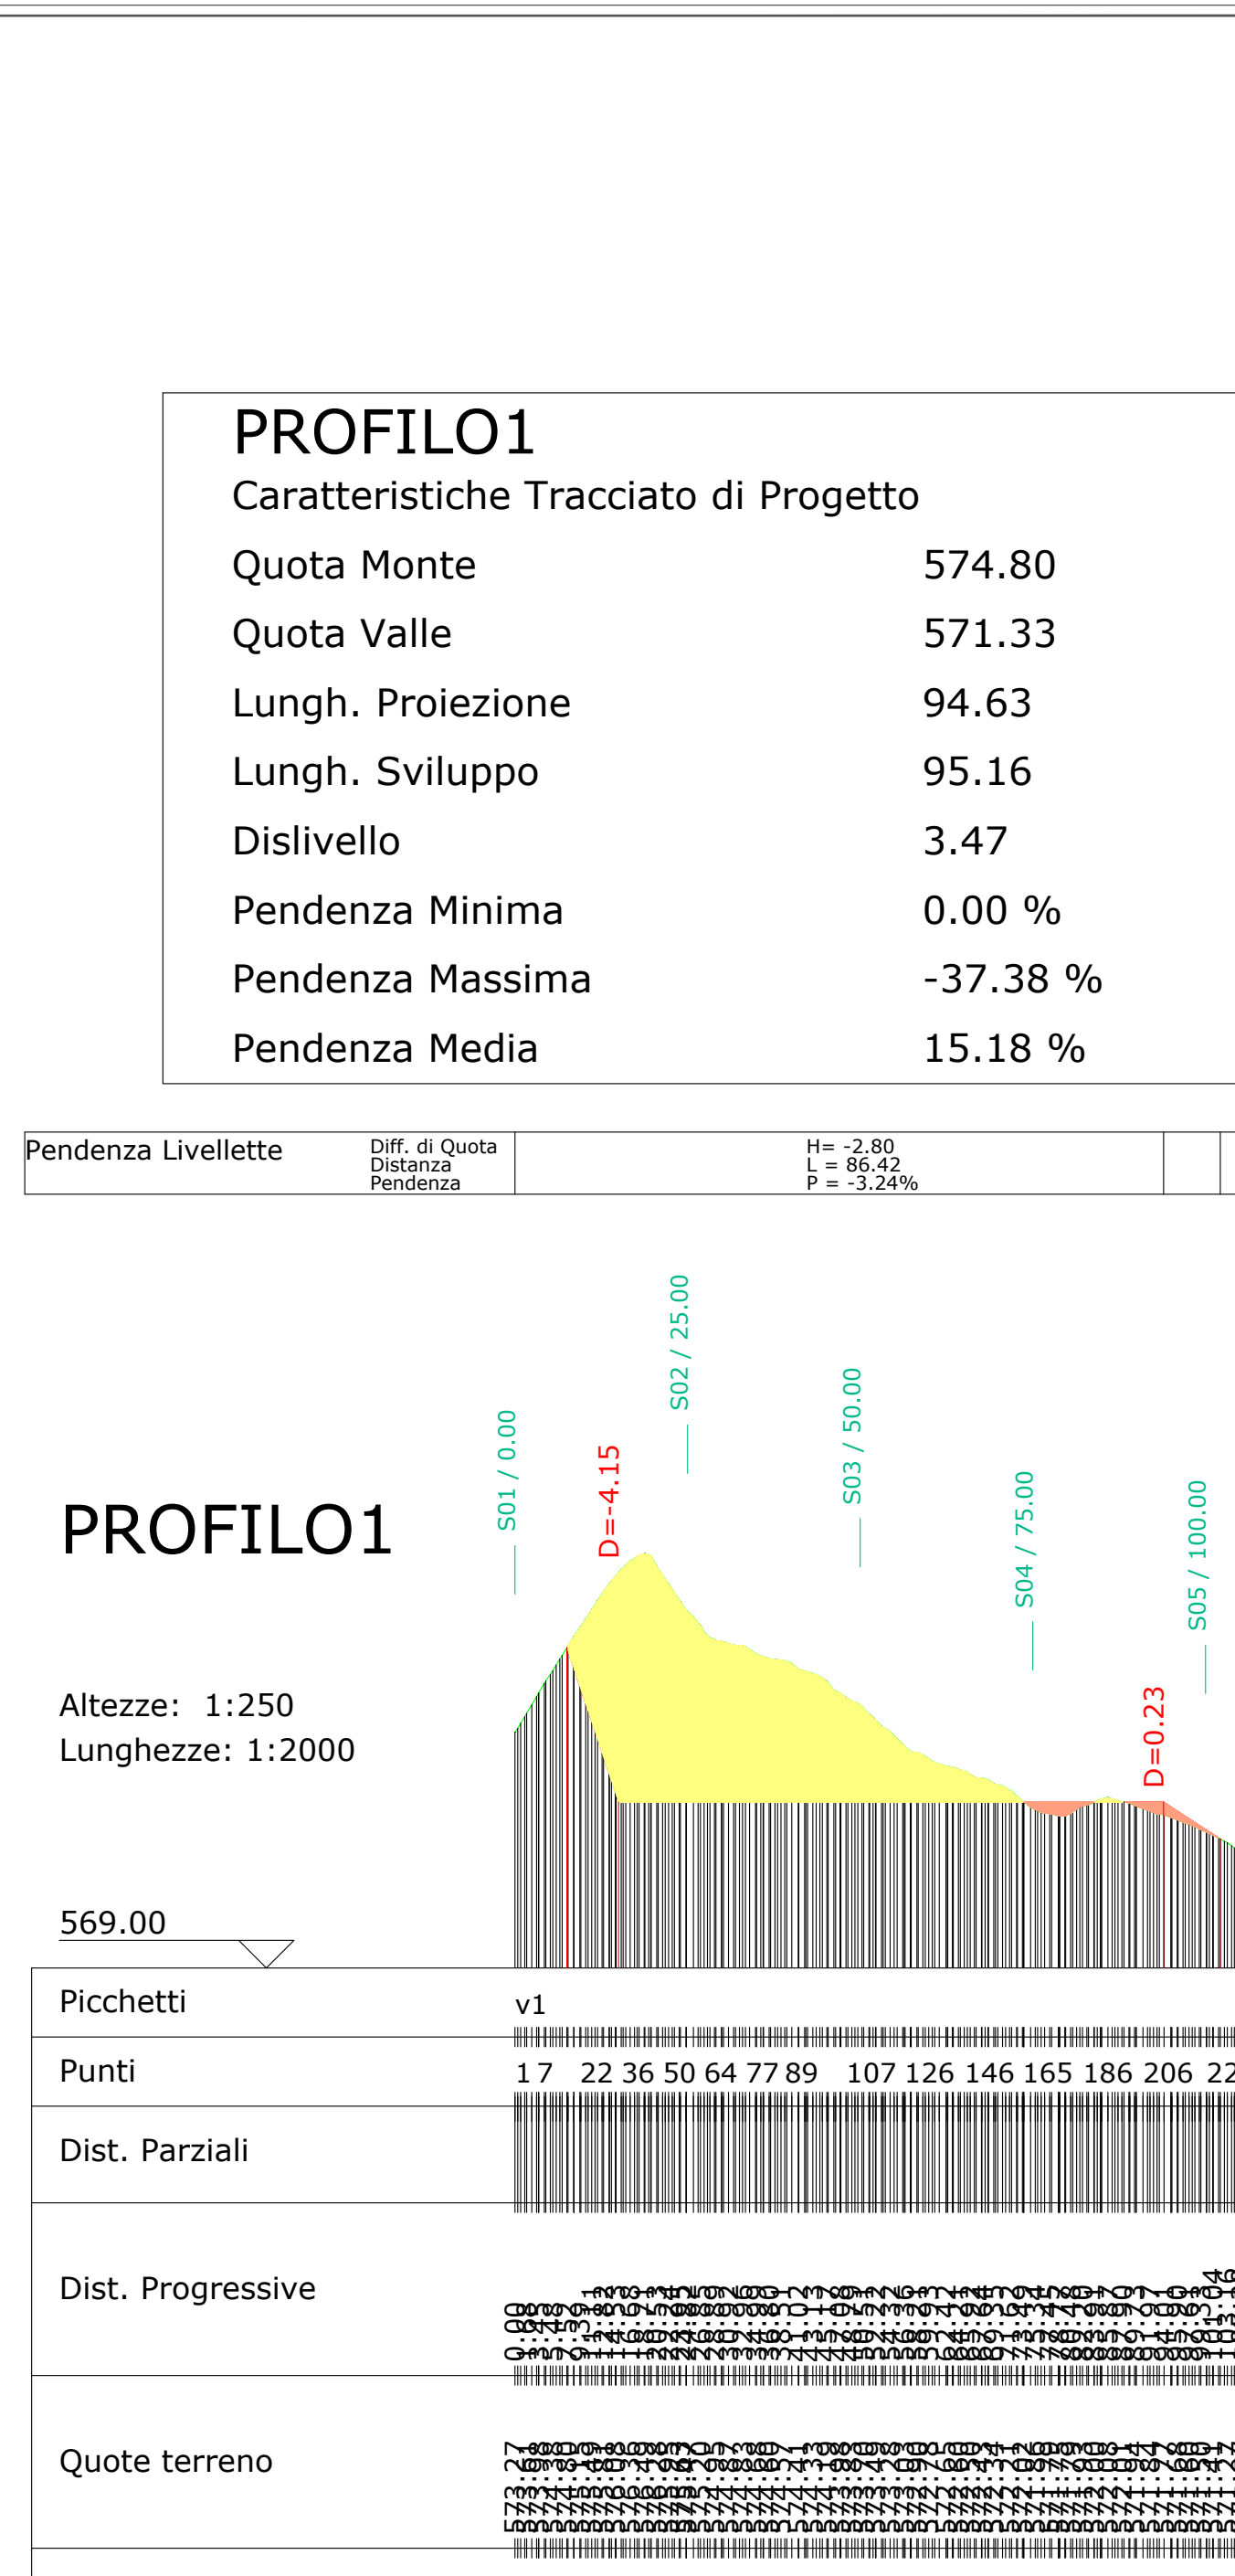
PROFILO1
Caratteristiche Tracciato di Progetto

| | |
|---|---|
| Quota Monte | 574.80 |
| Quota Valle | 571.33 |
| Lungh. Proiezione | 94.63 |
| Lungh. Sviluppo | 95.16 |
| Dislivello | 3.47 |
| Pendenza Minima | 0.00 % |
| Pendenza Massima | -37.38 % |
| Pendenza Media | 15.18 % |

| Pendenza Livellette | Diff. di Quota Distanza Pendenza | H= -2.80 L = 86.42 P = -3.24% | |
|---|---|---|---|

S02 / 25.00
S03 / 50.00
S01 / 0.00
D=-4.15
S04 / 75.00
S05 / 100.00
D=0.23

PROFILO1

Altezze: 1:250
Lunghezze: 1:2000

569.00

Picchetti v1
Punti 1 7 22 36 50 64 77 89 107 126 146 165 186 206 22
Dist. Parziali
Dist. Progressive 0.00 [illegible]
Quote terreno 573.27 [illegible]